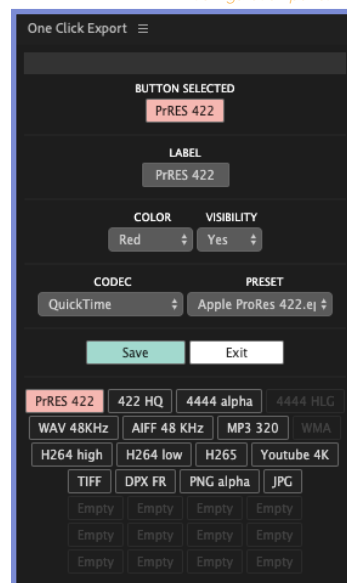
One Click Export ≡

BUTTON SELECTED
PrRES 422

LABEL
PrRES 422

COLOR
Red

VISIBILITY
Yes

CODEC
QuickTime

PRESET
Apple ProRes 422.e|

Save
Exit

PrRES 422
422 HQ
4444 alpha
4444 HLG
WAV 48KHz
AIFF 48 KHz
MP3 320
WMA
H264 high
H264 low
H265
Youtube 4K
TIFF
DPX FR
PNG alpha
JPG
Empty
Empty
Empty
Empty
Empty
Empty
Empty
Empty
Empty
Empty
Empty
Empty